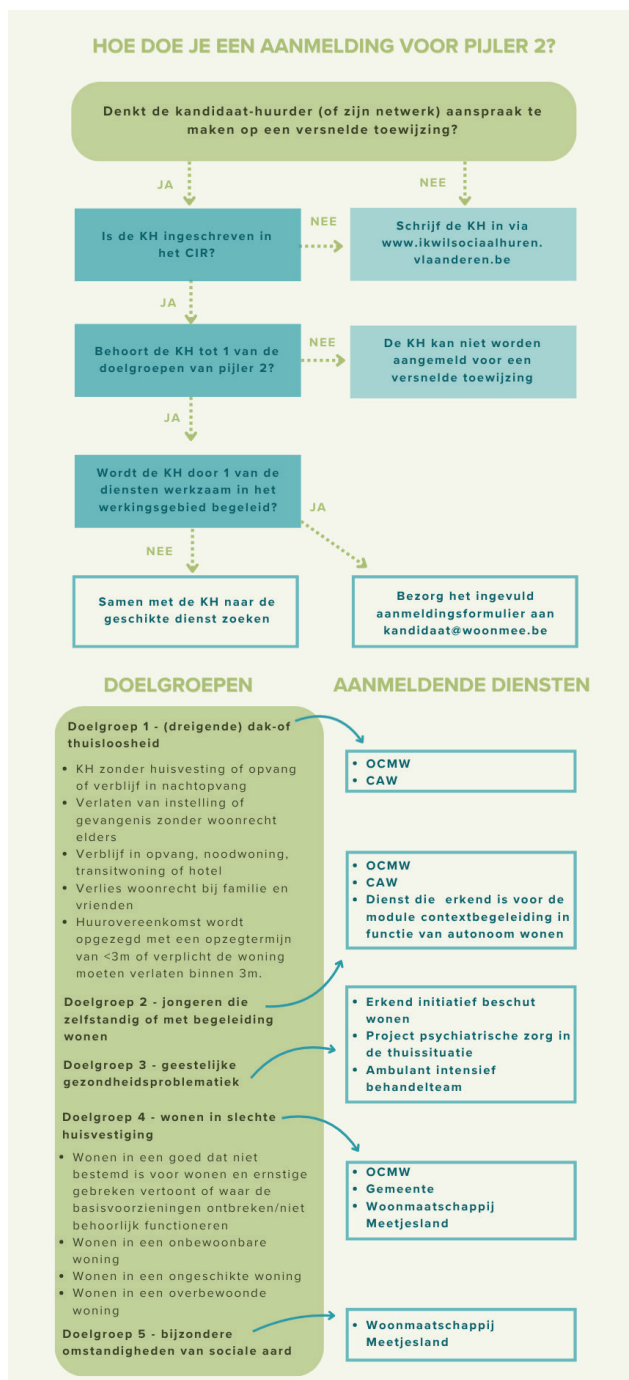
HOE DOE JE EEN AANMELDING VOOR PIJLER 2?

Denkt de kandidaat-huurder (of zijn netwerk) aanspraak te maken op een versnelde toewijzing?

JA

NEE

Is de KH ingeschreven in het CIR?

NEE

Schrijf de KH in via www.ikwilsociaalhuren.vlaanderen.be

JA

Behoort de KH tot 1 van de doelgroepen van pijler 2?

NEE

De KH kan niet worden aangemeld voor een versnelde toewijzing

JA

Wordt de KH door 1 van de diensten werkzaam in het werkingsgebied begeleid?

JA

NEE

Samen met de KH naar de geschikte dienst zoeken

Bezorg het ingevuld aanmeldingsformulier aan kandidaat@woonmee.be

DOELGROEPEN

AANMELDENDE DIENSTEN

Doelgroep 1 - (dreigende) dak-of thuisloosheid

- KH zonder huisvesting of opvang of verblijf in nachtopvang
- Verlaten van instelling of gevangenis zonder woonrecht elders
- Verblijf in opvang, noodwoning, transitwoning of hotel
- Verlies woonrecht bij familie en vrienden
- Huurovereenkomst wordt opgezegd met een opzegtermijn van <3m of verplicht de woning moeten verlaten binnen 3m.

- OCMW
- CAW

- OCMW
- CAW
- Dienst die erkend is voor de module contextbegeleiding in functie van autonoom wonen

Doelgroep 2 - jongeren die zelfstandig of met begeleiding wonen

- Erkend initiatief beschut wonen
- Project psychiatrische zorg in de thuissituatie
- Ambulant intensief behandelteam

Doelgroep 3 - geestelijke gezondheidsproblematiek

Doelgroep 4 - wonen in slechte huisvestiging

- Wonen in een goed dat niet bestemd is voor wonen en ernstige gebreken vertoont of waar de basisvoorzieningen ontbreken/niet behoorlijk functioneren
- Wonen in een onbewoonbare woning
- Wonen in een ongeschikte woning
- Wonen in een overbewoonde woning

- OCMW
- Gemeente
- Woonmaatschappij Meetjesland

Doelgroep 5 - bijzondere omstandigheden van sociale aard

- Woonmaatschappij Meetjesland